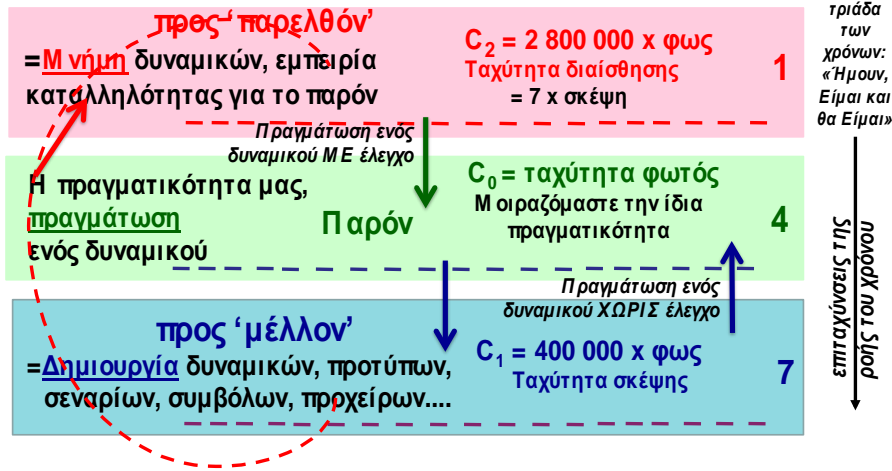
προς 'παρελθόν'

=Μνήμη δυναμικών, εμπειρία καταλληλότητας για το παρόν

$C_2$ = 2 800 000 x φως
Ταχύτητα διαίσθησης
= 7 x σκέψη

1

τριάδα των χρόνων: «Ήμουν, Είμαι και θα Είμαι»

Πραγμάτωση ενός δυναμικού ΜΕ έλεγχο

Η πραγματικότητα μας, πραγμάτωση ενός δυναμικού

Παρόν

$C_0$ = ταχύτητα φωτός
Μοιραζόμαστε την ίδια πραγματικότητα

4

επιταχύνσεις της ροής του χρόνου

Πραγμάτωση ενός δυναμικού ΧΩΡΙΣ έλεγχο

προς 'μέλλον'

=Δημιουργία δυναμικών, προτύπων, σεναρίων, συμβόλων, προχείρων....

$C_1$ = 400 000 x φως
Ταχύτητα σκέψης

7